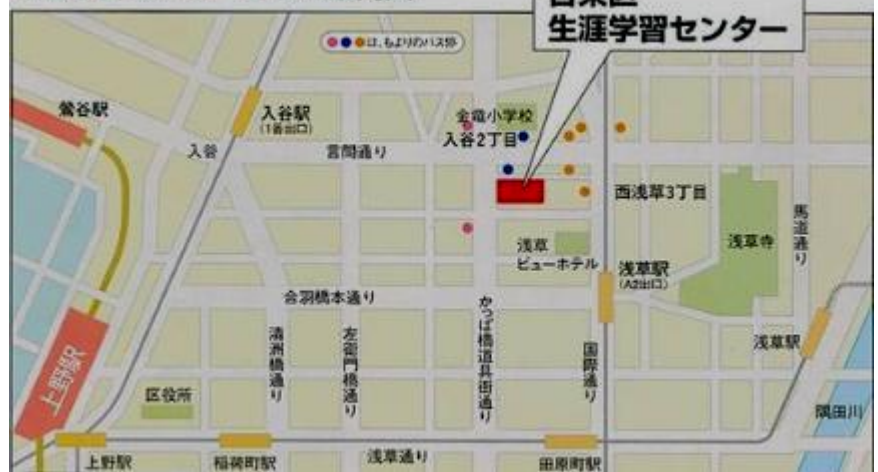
台東区
生涯学習センター

●●●は、もよりのバス停

鶯谷駅
入谷駅
(1番出口)
入谷
言問通り
金竜小学校
入谷2丁目
西浅草3丁目
浅草
ビューホテル
浅草駅
(A2出口)
浅草寺
馬道通り
合羽橋本通り
清洲橋通り
左衛門橋通り
かっぱ橋道具街通り
国際通り
浅草駅
上野駅
区役所
隅田川
上野駅
稲荷町駅
浅草通り
田原町駅